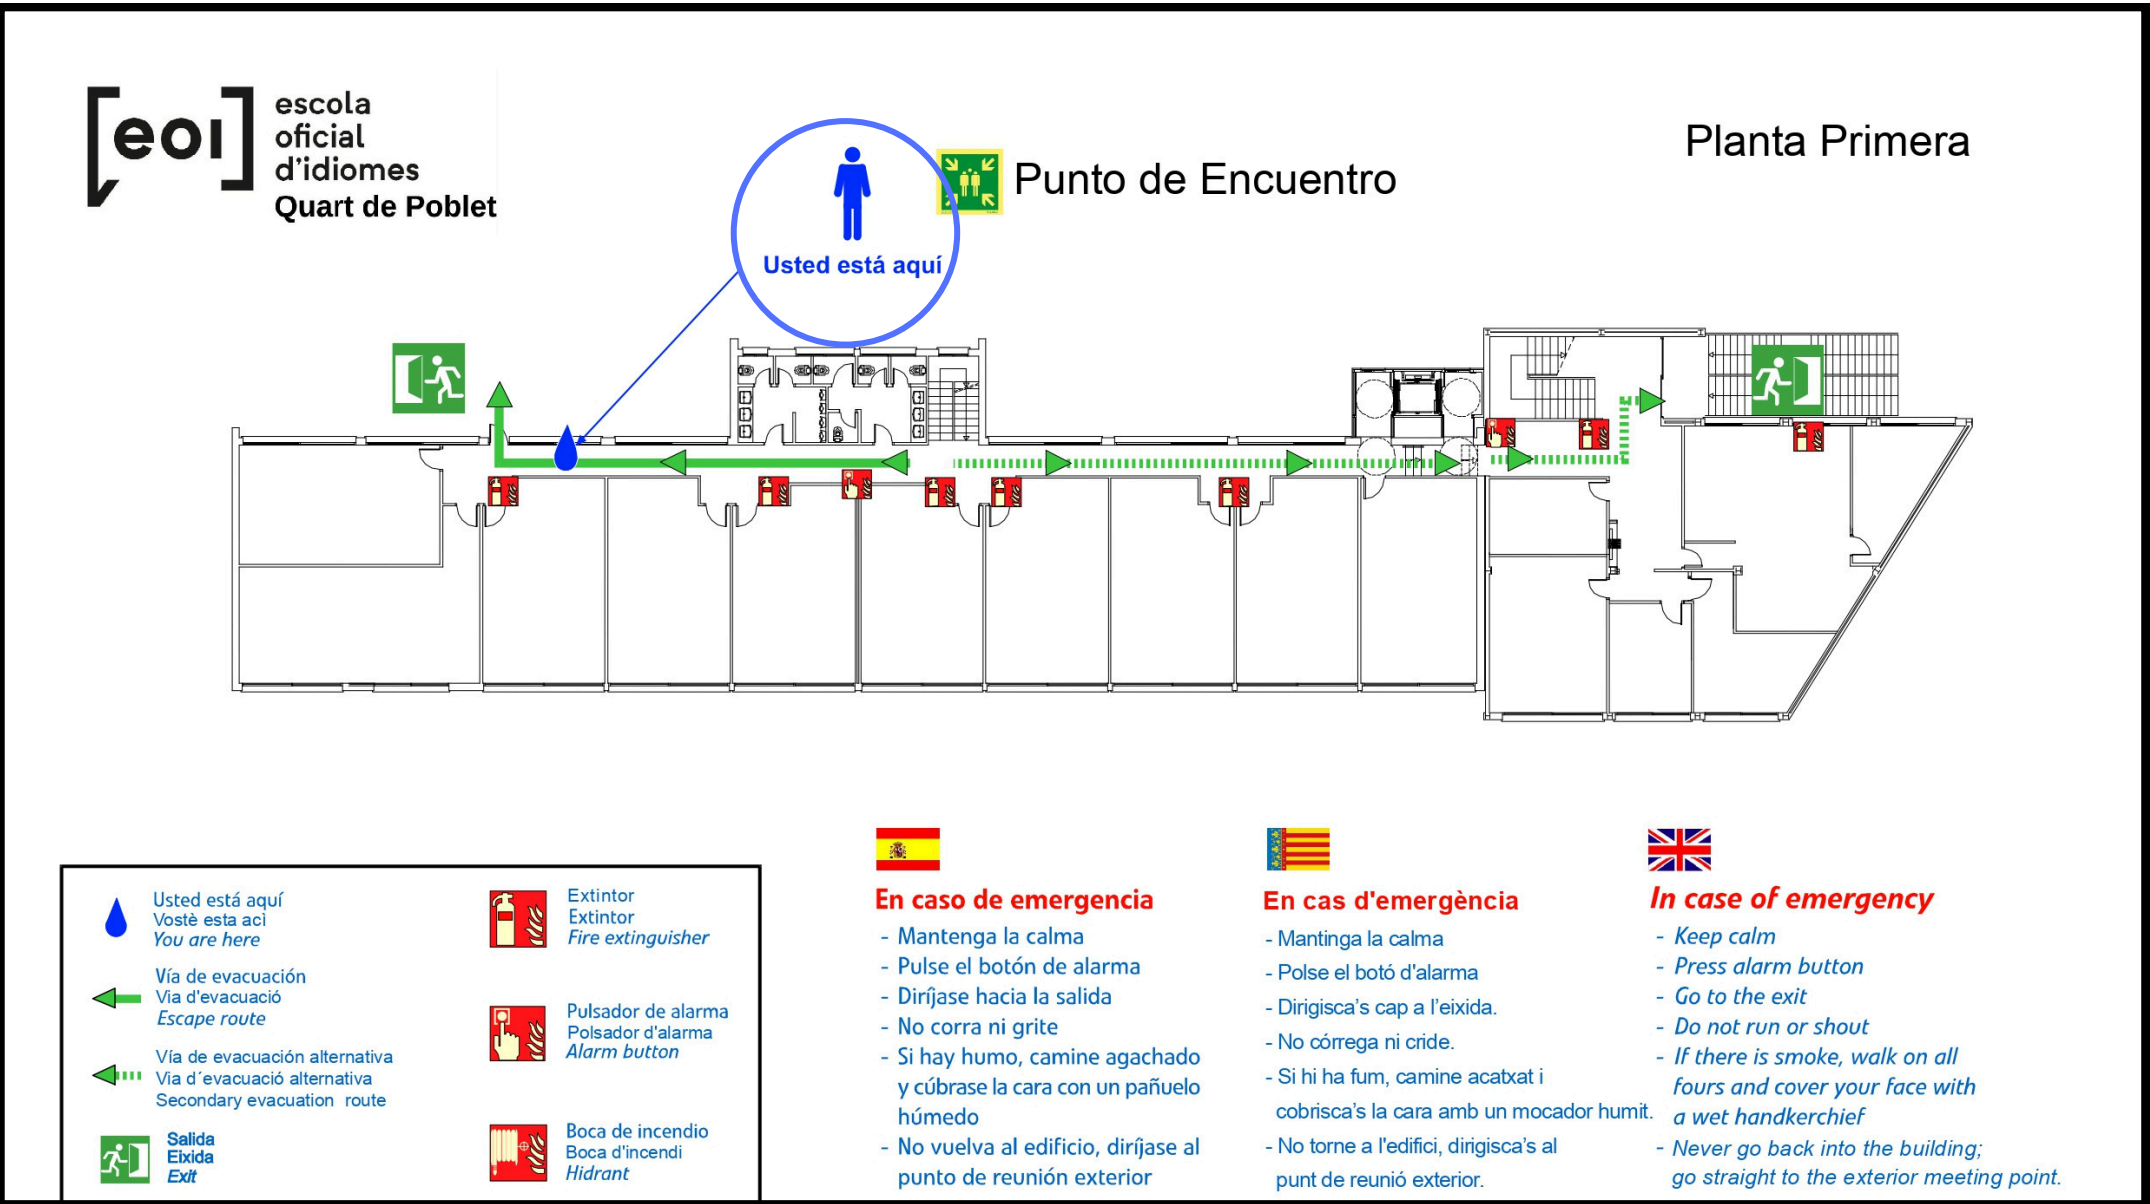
[eoi] escola oficial d'idiomes
Quart de Poblet

Usted está aquí

Punto de Encuentro

Planta Primera

Usted está aquí
Vostè esta ací
You are here

Vía de evacuación
Via d'evacuació
Escape route

Vía de evacuación alternativa
Via d´evacuació alternativa
Secondary evacuation route

Salida
Eixida
Exit

Extintor
Extintor
Fire extinguisher

Pulsador de alarma
Polsador d'alarma
Alarm button

Boca de incendio
Boca d'incendi
Hidrant

En caso de emergencia
- Mantenga la calma
- Pulse el botón de alarma
- Diríjase hacia la salida
- No corra ni grite
- Si hay humo, camine agachado y cúbrase la cara con un pañuelo húmedo
- No vuelva al edificio, diríjase al punto de reunión exterior

En cas d'emergència
- Mantinga la calma
- Polse el botó d'alarma
- Dirigisca's cap a l'eixida.
- No córrega ni cride.
- Si hi ha fum, camine acatxat i cobrisca's la cara amb un mocador humit.
- No torne a l'edifici, dirigisca's al punt de reunió exterior.

In case of emergency
- Keep calm
- Press alarm button
- Go to the exit
- Do not run or shout
- If there is smoke, walk on all fours and cover your face with a wet handkerchief
- Never go back into the building; go straight to the exterior meeting point.